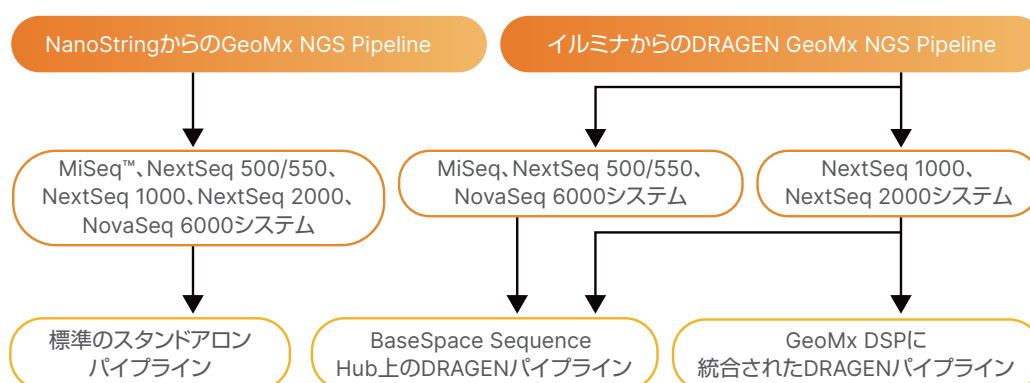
NanoStringからのGeoMx NGS Pipeline

イルミナからのDRAGEN GeoMx NGS Pipeline

MiSeq™、NextSeq 500/550、NextSeq 1000、NextSeq 2000、NovaSeq 6000システム

MiSeq、NextSeq 500/550、NovaSeq 6000システム

NextSeq 1000、NextSeq 2000システム

標準のスタンドアロンパイプライン

BaseSpace Sequence Hub上のDRAGENパイプライン

GeoMx DSPに統合されたDRAGENパイプライン